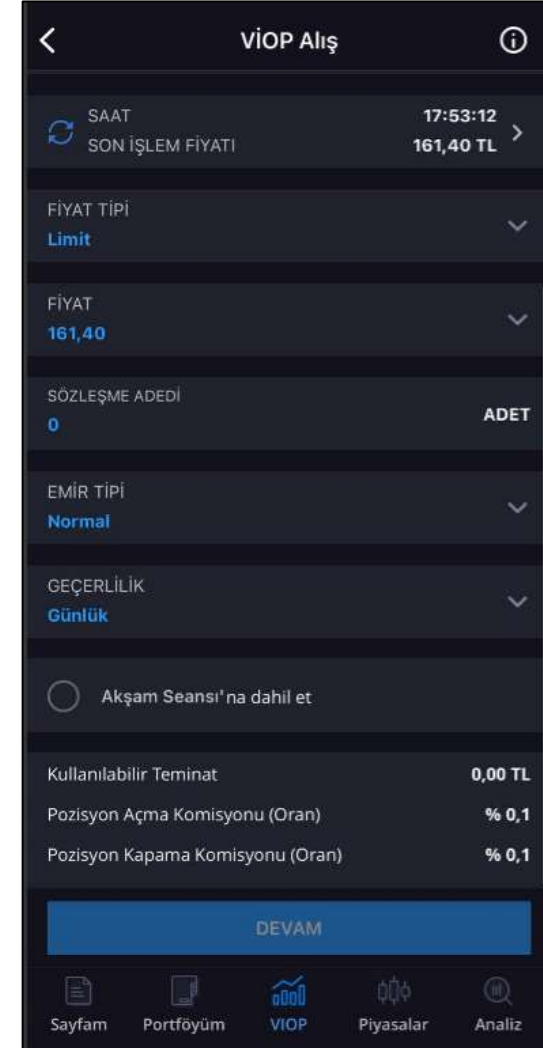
VİOP Alış

SAAT 17:53:12
SON İŞLEM FİYATI 161,40 TL

FİYAT TİPİ
Limit

FİYAT
161,40

SÖZLEŞME ADEDİ
0
ADET

EMİR TİPİ
Normal

GEÇERLİLİK
Günlük

Akşam Seansı'na dahil et

Kullanılabilir Teminat 0,00 TL
Pozisyon Açma Komisyonu (Oran) % 0,1
Pozisyon Kapama Komisyonu (Oran) % 0,1

DEVAM

Sayfam
Portföyüm
VIOP
Piyasalar
Analiz